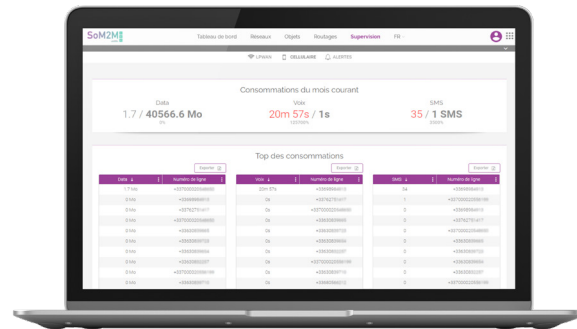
SoM2M

Tableau de bord Réseaux Objets Routages Supervision FR

LPWAN CELLULAIRE ALERTES

Consommations du mois courant

Data
1.7 / 40566.6 Mo

Voix
20m 57s / 1s

SMS
35 / 1 SMS

Top des consommations

Exporter

| Data | Numéro de ligne |
|---|---|
| 1.7 Mo | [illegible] |
| 0 Mo | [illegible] |
| 0 Mo | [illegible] |
| 0 Mo | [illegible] |
| 0 Mo | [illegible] |
| 0 Mo | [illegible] |
| 0 Mo | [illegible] |
| 0 Mo | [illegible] |
| 0 Mo | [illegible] |
| 0 Mo | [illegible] |

Exporter

| Voix | Numéro de ligne |
|---|---|
| 20m 57s | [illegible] |
| 0s | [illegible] |
| 0s | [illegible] |
| 0s | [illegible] |
| 0s | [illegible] |
| 0s | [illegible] |
| 0s | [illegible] |
| 0s | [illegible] |
| 0s | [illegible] |
| 0s | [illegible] |

Exporter

| SMS | Numéro de ligne |
|---|---|
| 34 | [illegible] |
| 1 | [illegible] |
| 0 | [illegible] |
| 0 | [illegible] |
| 0 | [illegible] |
| 0 | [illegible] |
| 0 | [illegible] |
| 0 | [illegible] |
| 0 | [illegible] |
| 0 | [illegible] |